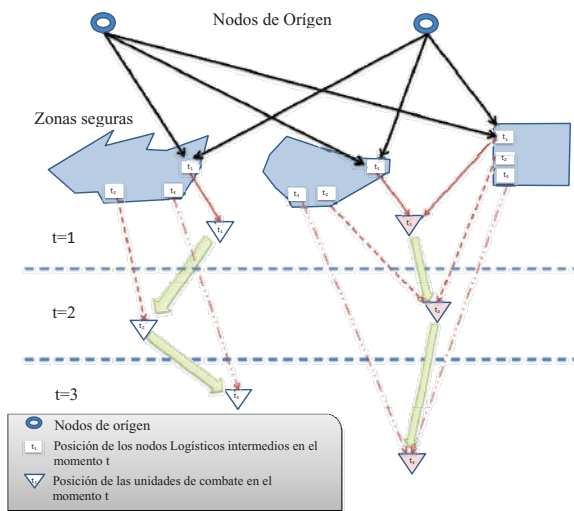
Nodos de Orígen

Zonas seguras

$t_1$ $t_2$ $t_3$ $t_1$ $t_2$ $t_3$ $t_1$ $t_1$ $t_2$ $t_3$

t=1

$t_1$ $t_1$

t=2

$t_2$ $t_2$

t=3

$t_3$ $t_3$

Nodos de orígen

$t_1$ Posición de los nodos Logísticos intermedios en el momento t

$t_1$ Posición de las unidades de combate en el momento t